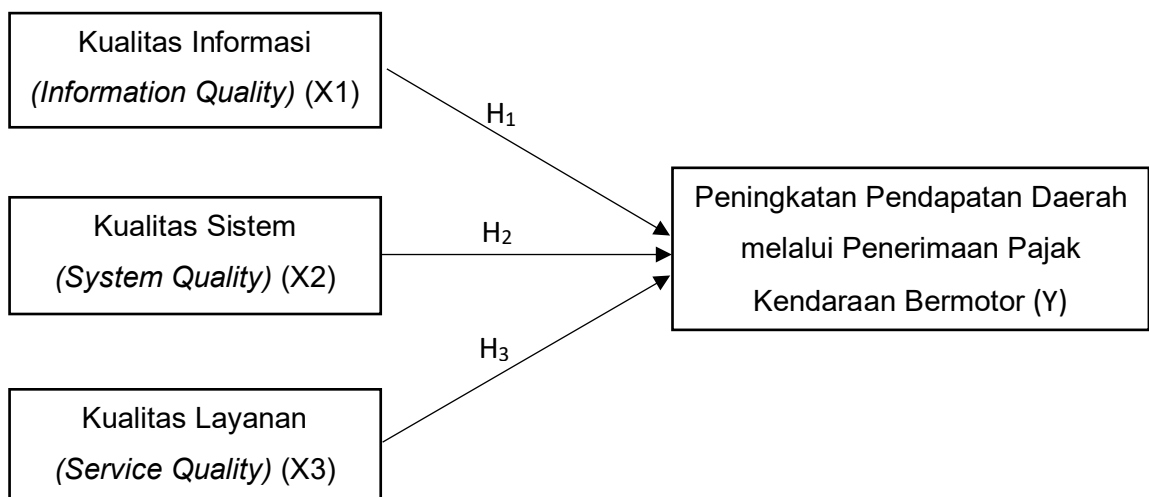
Kualitas Informasi
*(Information Quality)* (X1)

$H_1$

Kualitas Sistem
*(System Quality)* (X2)

$H_2$

Peningkatan Pendapatan Daerah melalui Penerimaan Pajak Kendaraan Bermotor (Y)

$H_3$

Kualitas Layanan
*(Service Quality)* (X3)